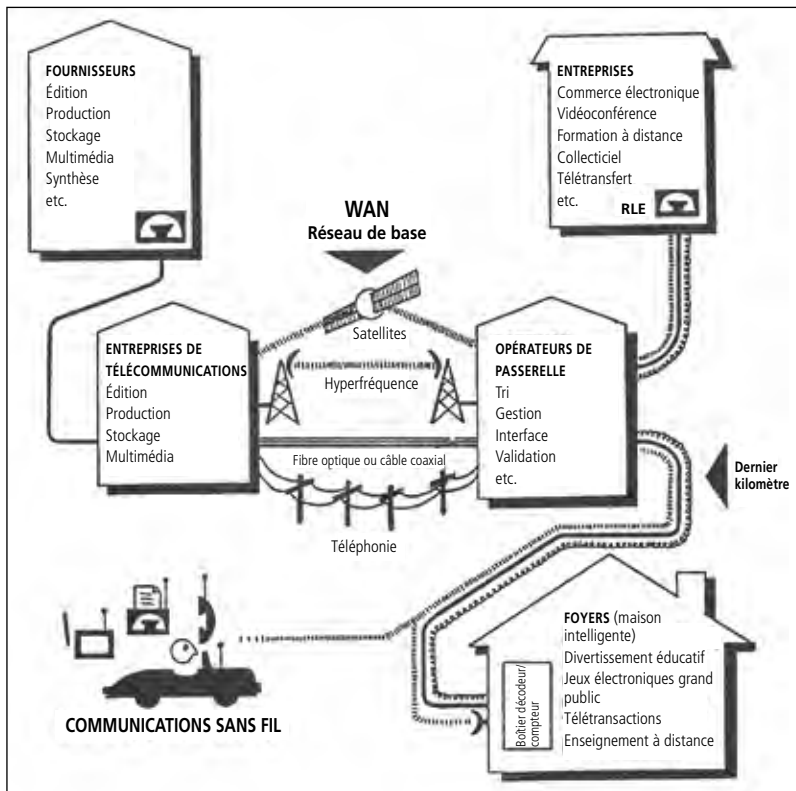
FOURNISSEURS
Édition
Production
Stockage
Multimédia
Synthèse
etc.

ENTREPRISES
Commerce électronique
Vidéoconférence
Formation à distance
Collecticiel
Télétransfert
etc.
RLE

WAN
Réseau de base

Satellites

ENTREPRISES DE TÉLÉCOMMUNICATIONS
Édition
Production
Stockage
Multimédia

Hyperfréquence

OPÉRATEURS DE PASSERELLE
Tri
Gestion
Interface
Validation
etc.

Fibre optique ou câble coaxial

Dernier kilomètre

Téléphonie

FOYERS (maison intelligente)
Divertissement éducatif
Jeux électroniques grand public
Télétransactions
Enseignement à distance

Boîtier décodeur/compteur

COMMUNICATIONS SANS FIL